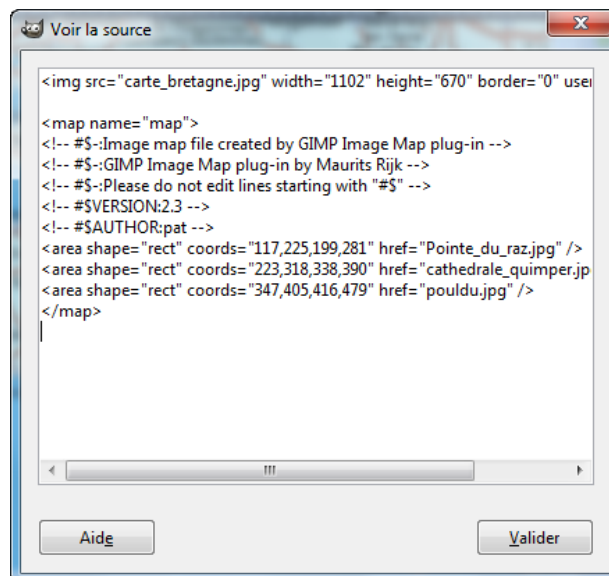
Voir la source

<img src="carte_bretagne.jpg" width="1102" height="670" border="0" user

<map name="map">
<!-- #$-:Image map file created by GIMP Image Map plug-in -->
<!-- #$-:GIMP Image Map plug-in by Maurits Rijk -->
<!-- #$-:Please do not edit lines starting with "#$" -->
<!-- #$VERSION:2.3 -->
<!-- #$AUTHOR:pat -->
<area shape="rect" coords="117,225,199,281" href="Pointe_du_raz.jpg" />
<area shape="rect" coords="223,318,338,390" href="cathedrale_quimper.jp
<area shape="rect" coords="347,405,416,479" href="pouldu.jpg" />
</map>

Aide

Valider